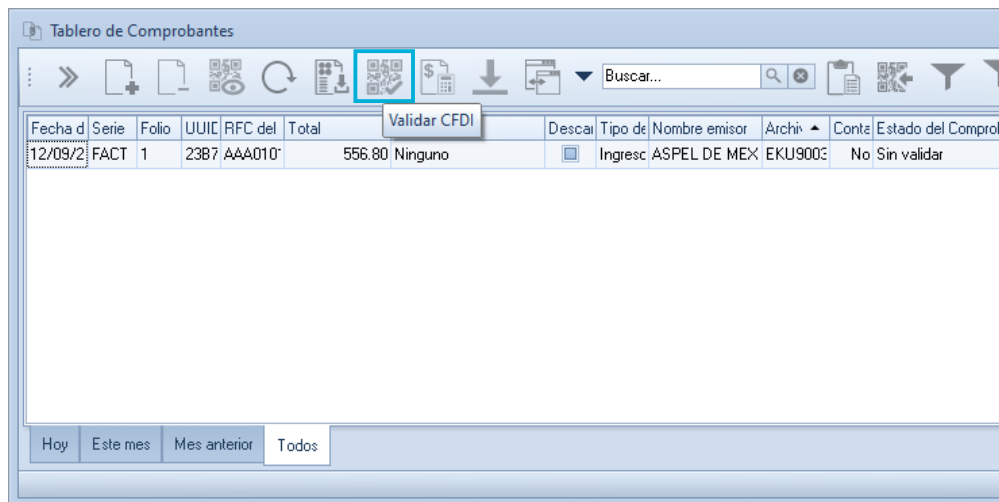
Tablero de Comprobantes

Buscar...

Validar CFDI

| Fecha d | Serie | Folio | UUID | RFC del | Total | | Descar | Tipo de | Nombre emisor | Archiv | Conta | Estado del Comprol |
|---|---|---|---|---|---|---|---|---|---|---|---|---|
| 12/09/2 | FACT | 1 | 23B7 | AAA010 | 556.80 | Ninguno | | Ingreso | ASPEL DE MEX | EKU9003 | No | Sin validar |

Hoy | Este mes | Mes anterior | Todos